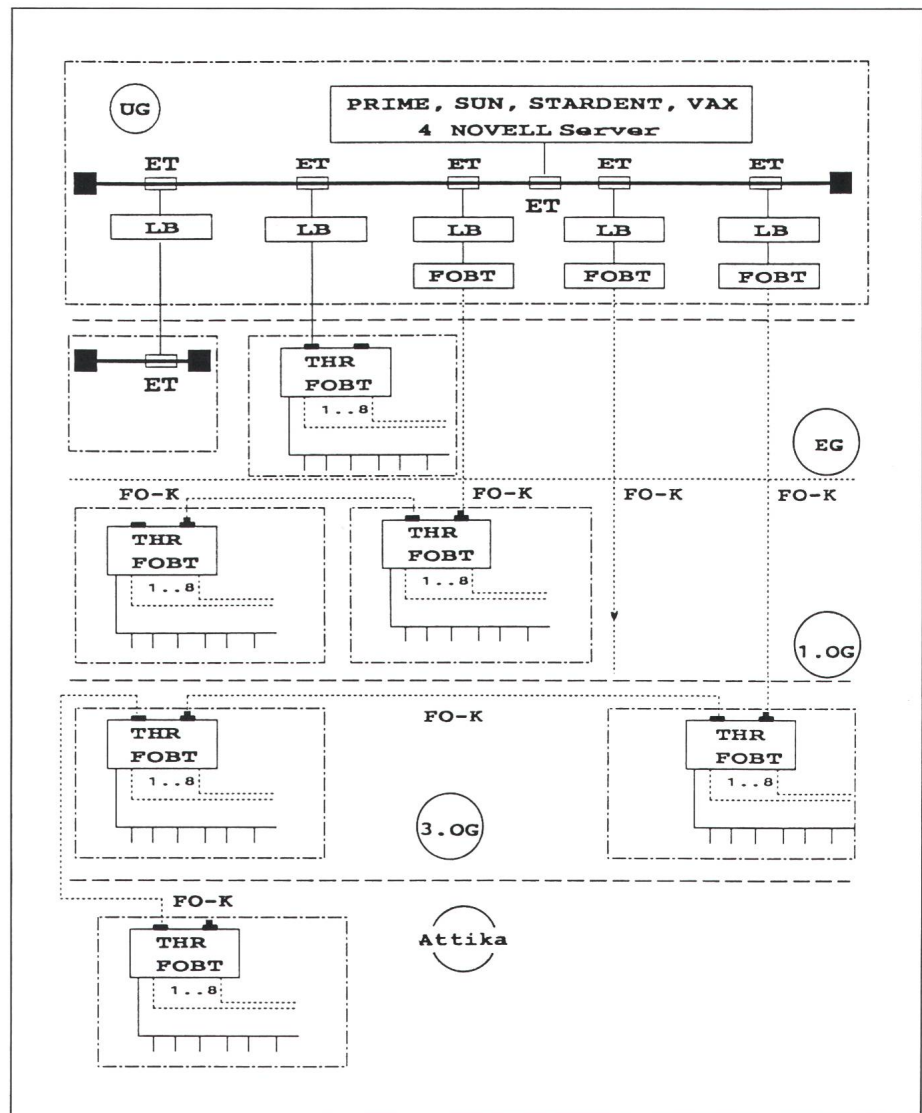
UG

PRIME, SUN, STARDENT, VAX
4 NOVELL Server

ET ET ET ET ET
ET

LB LB LB LB LB

FOBT FOBT FOBT

ET

THR
FOBT
1..8

EG

FO-K FO-K FO-K FO-K

THR
FOBT
1..8

THR
FOBT
1..8

1.OG

FO-K

THR
FOBT
1..8

3.OG

THR
FOBT
1..8

FO-K

THR
FOBT
1..8

Attika